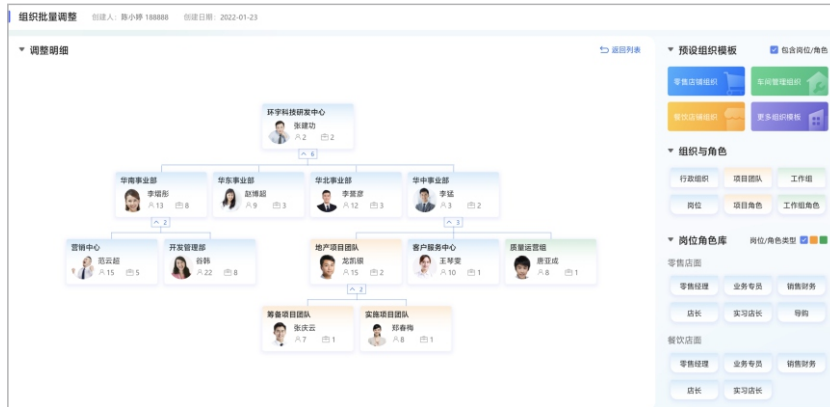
组织批量调整 创建人：陈小婷 188888 创建日期：2022-01-23

▼ 调整明细

返回列表

环宇科技研发中心
张建功
2 2
6

华南事业部
李珊彤
13 8

华东事业部
赵博超
9 3

华北事业部
李景彦
12 3

华中事业部
李猛
3 2

2

营销中心
范云超
15 5

开发管理部
谷韩
22 8

3

地产项目团队
龙凯颖
15 2

客户服务中心
王琴雯
10 1

质量运营组
唐亚成
8 1

2

筹备项目团队
张庆云
7 1

实施项目团队
郑春梅
8 1

▼ 预设组织模板
包含岗位/角色

零售店铺组织
车间管理组织
餐饮店铺组织
更多组织模板

▼ 组织与角色
行政组织
项目团队
工作组
岗位
项目角色
工作组角色

▼ 岗位角色库
岗位/角色类型

零售店面
零售经理
业务专员
销售财务
店长
实习店长
导购

餐饮店面
零售经理
业务专员
销售财务
店长
实习店长